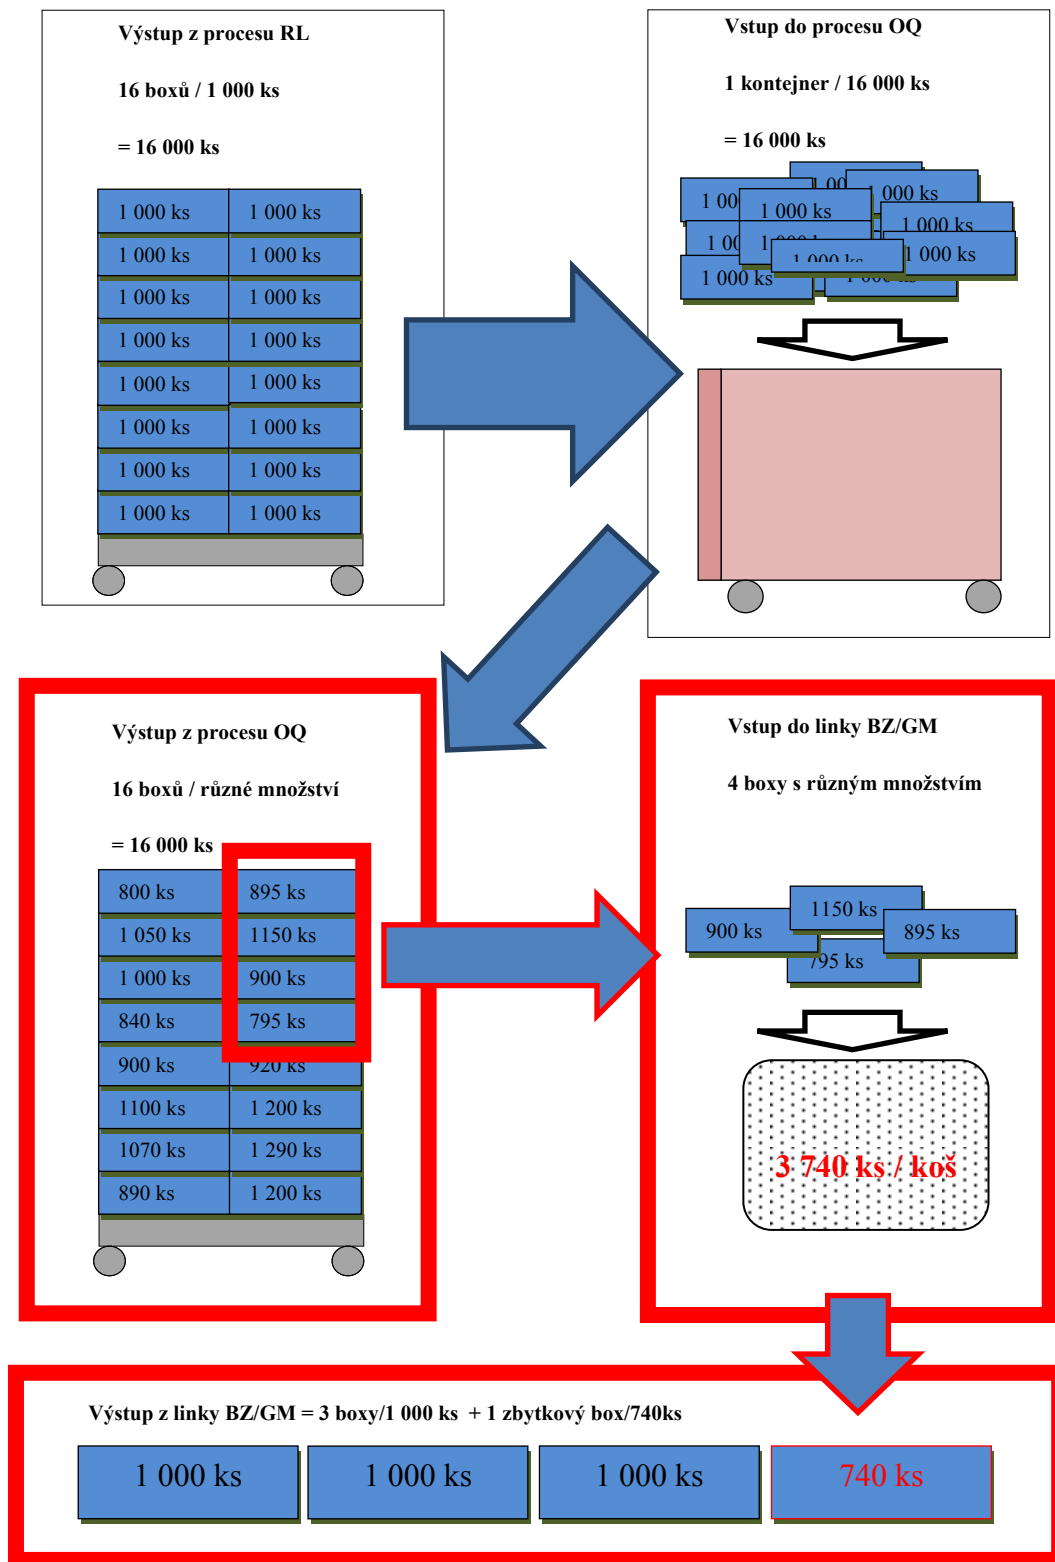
Výstup z procesu RL

16 boxů / 1 000 ks

= 16 000 ks

| 1 000 ks | 1 000 ks |
|---|---|
| 1 000 ks | 1 000 ks |
| 1 000 ks | 1 000 ks |
| 1 000 ks | 1 000 ks |
| 1 000 ks | 1 000 ks |
| 1 000 ks | 1 000 ks |
| 1 000 ks | 1 000 ks |
| 1 000 ks | 1 000 ks |

Vstup do procesu OQ

1 kontejner / 16 000 ks

= 16 000 ks

1 00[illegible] 1 000 ks 1 000 ks 1 000 ks 1 000 ks 1 0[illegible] 1 000 ks 1 000 ks 1 000 ks

Výstup z procesu OQ

16 boxů / různé množství

= 16 000 ks

| 800 ks | 895 ks |
|---|---|
| 1 050 ks | 1150 ks |
| 1 000 ks | 900 ks |
| 840 ks | 795 ks |
| 900 ks | 920 ks |
| 1100 ks | 1 200 ks |
| 1070 ks | 1 290 ks |
| 890 ks | 1 200 ks |

Vstup do linky BZ/GM

4 boxy s různým množstvím

900 ks 1150 ks 795 ks 895 ks

3 740 ks / koš

Výstup z linky BZ/GM = 3 boxy/1 000 ks + 1 zbytkový box/740ks

1 000 ks 1 000 ks 1 000 ks 740 ks